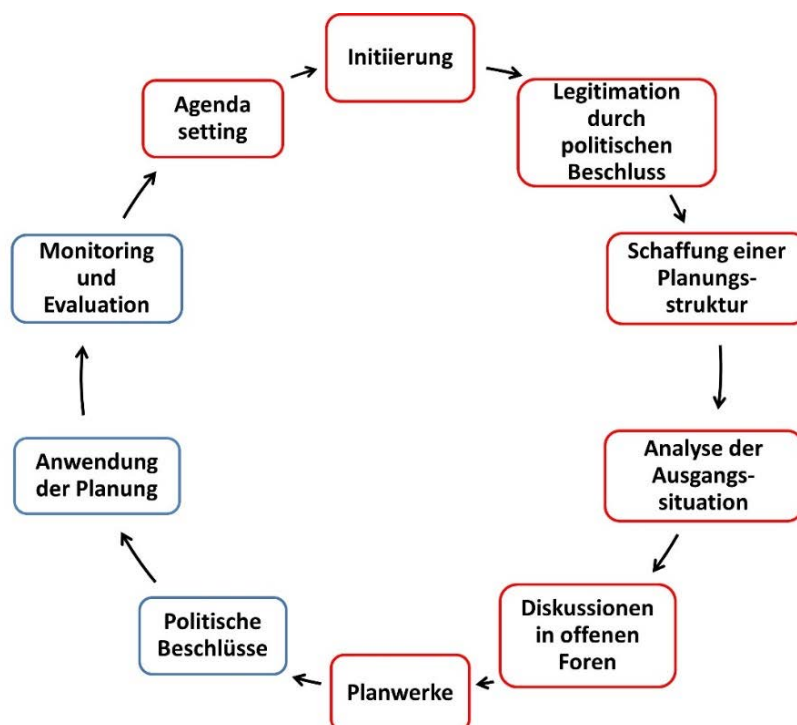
Initiierung

Legitimation durch politischen Beschluss

Schaffung einer Planungsstruktur

Analyse der Ausgangssituation

Diskussionen in offenen Foren

Planwerke

Politische Beschlüsse

Anwendung der Planung

Monitoring und Evaluation

Agenda setting